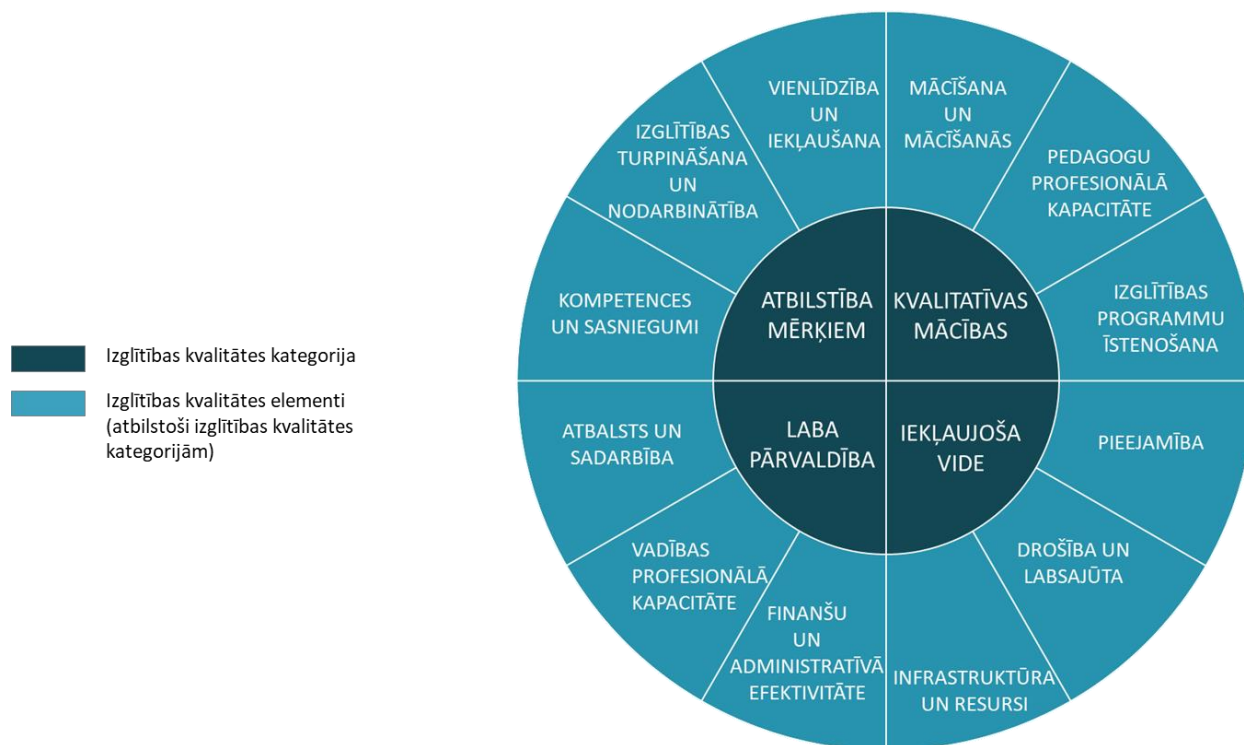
Izglītības kvalitātes kategorija

Izglītības kvalitātes elementi (atbilstoši izglītības kvalitātes kategorijām)

ATBILSTĪBA MĒRĶIEM

KVALITATĪVAS MĀCĪBAS

LABA PĀRVALDĪBA

IEKĻAUJOŠA VIDE

VIENLĪDZĪBA UN IEKĻAUŠANA

MĀCĪŠANA UN MĀCĪŠANĀS

PEDAGOGU PROFESIONĀLĀ KAPACITĀTE

IZGLĪTĪBAS PROGRAMMU ĪSTENOŠANA

PIEEJAMĪBA

DROŠĪBA UN LABSAJŪTA

INFRASTRUKTŪRA UN RESURSI

FINANŠU UN ADMINISTRATĪVĀ EFEKTIVITĀTE

VADĪBAS PROFESIONĀLĀ KAPACITĀTE

ATBALSTS UN SADARBĪBA

KOMPETENCES UN SASNIEGUMI

IZGLĪTĪBAS TURPINĀŠANA UN NODARBINĀTĪBA